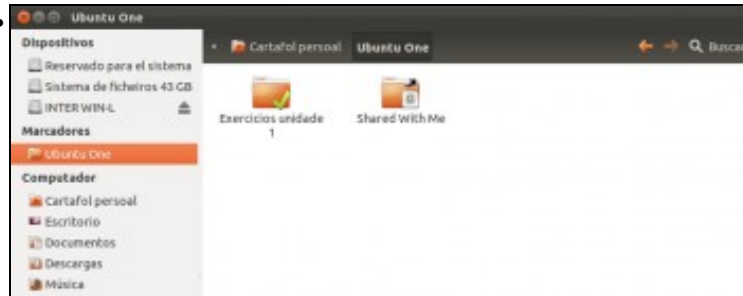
Ubuntu One

Dispositivos
Reservado para el sistema
Sistema de ficheiros 43 GB
INTER WIN-L
Marcadores
Ubuntu One
Computador
Cartafol persoal
Escritorio
Documentos
Descargas
Música

Cartafol persoal Ubuntu One
Buscar

Exercicios unidade 1
Shared With Me